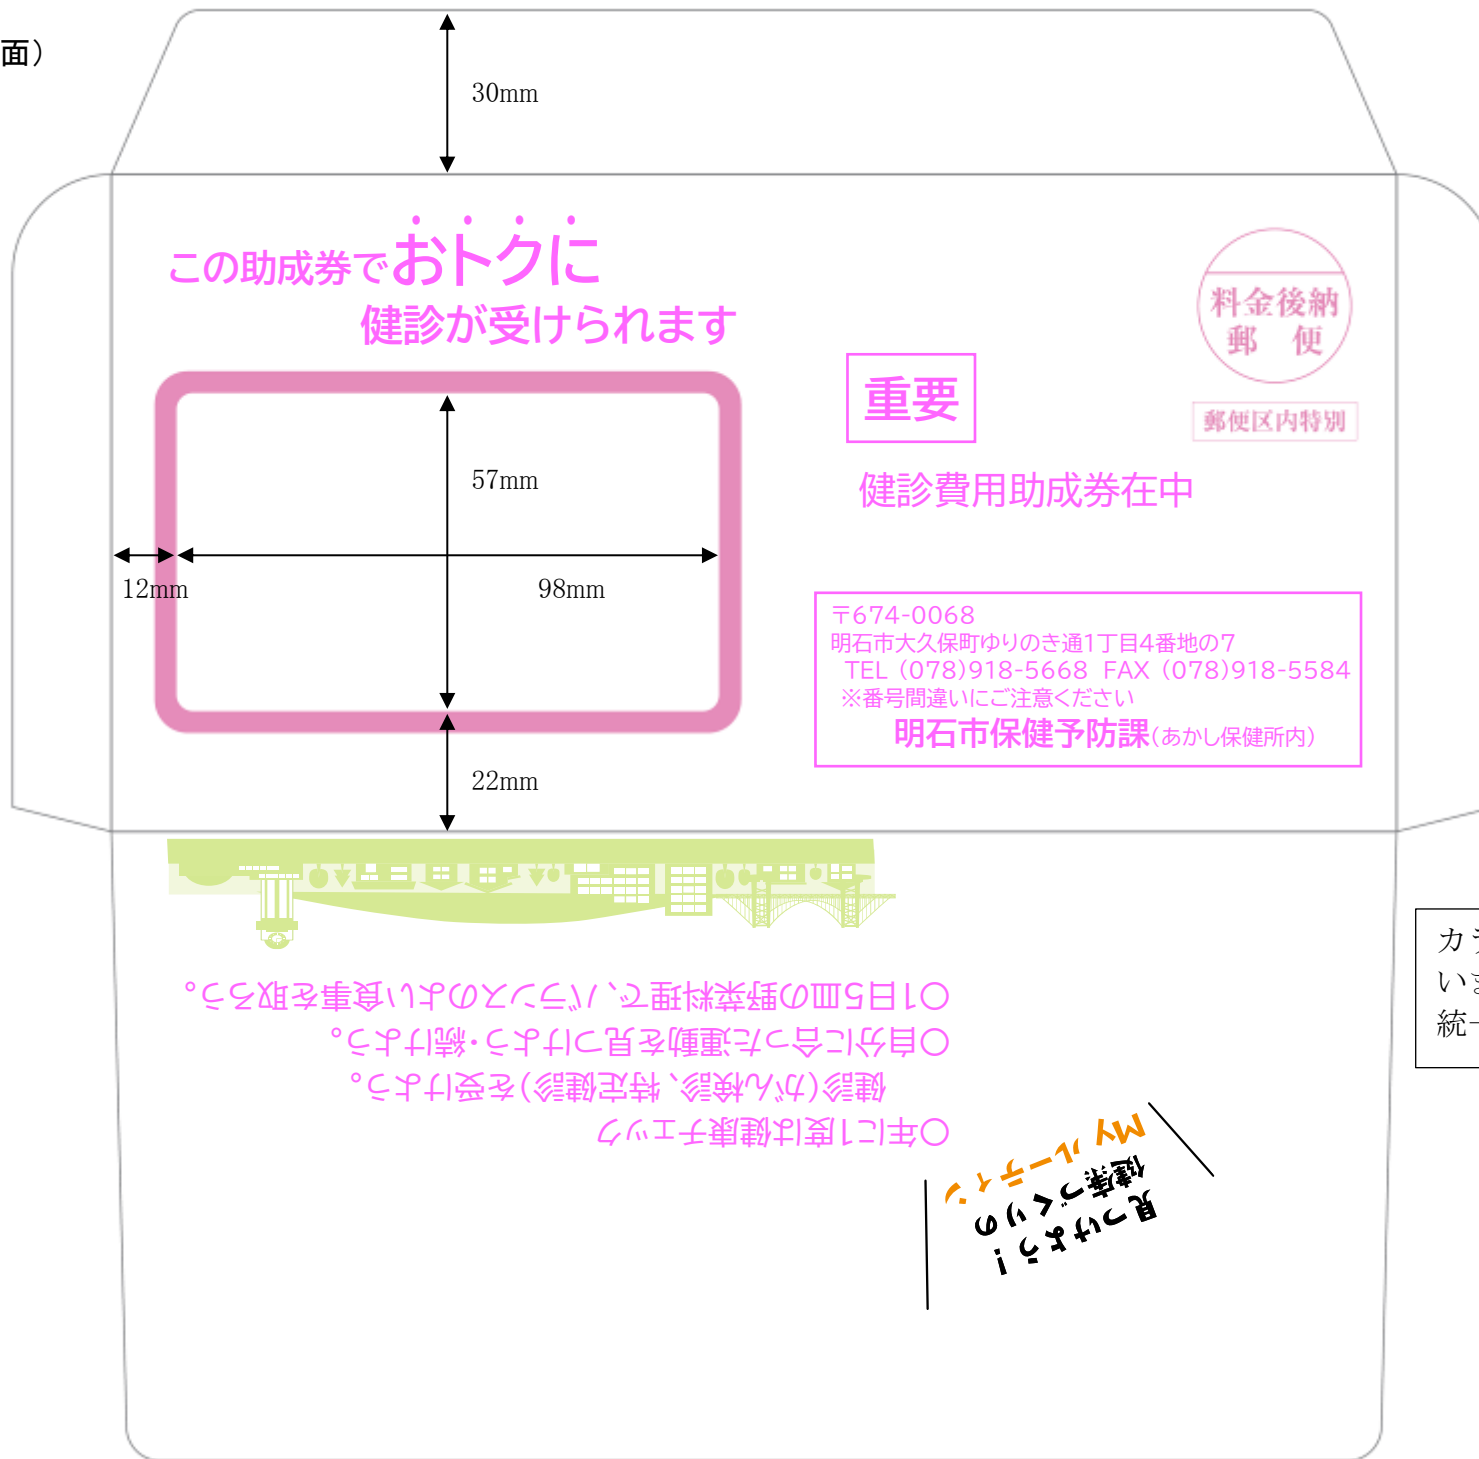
面）

30mm

この助成券でおトクに
健診が受けられます

57mm

12mm

98mm

22mm

重要

健診費用助成券在中

料金後納
郵　便

郵便区内特別

〒674-0068
明石市大久保町ゆりのき通1丁目4番地の7
TEL (078)918-5668 FAX (078)918-5584
※番号間違いにご注意ください
明石市保健予防課(あかし保健所内)

○1日5皿の野菜料理で、バランスのよい食事を取ろう。
○自分に合った運動を見つけよう・続けよう。
健診(がん検診、特定健診)を受けよう。
○年に1度は健康チェック

Myパートナー健康づくりを見つけよう！

カラ
いま
統一